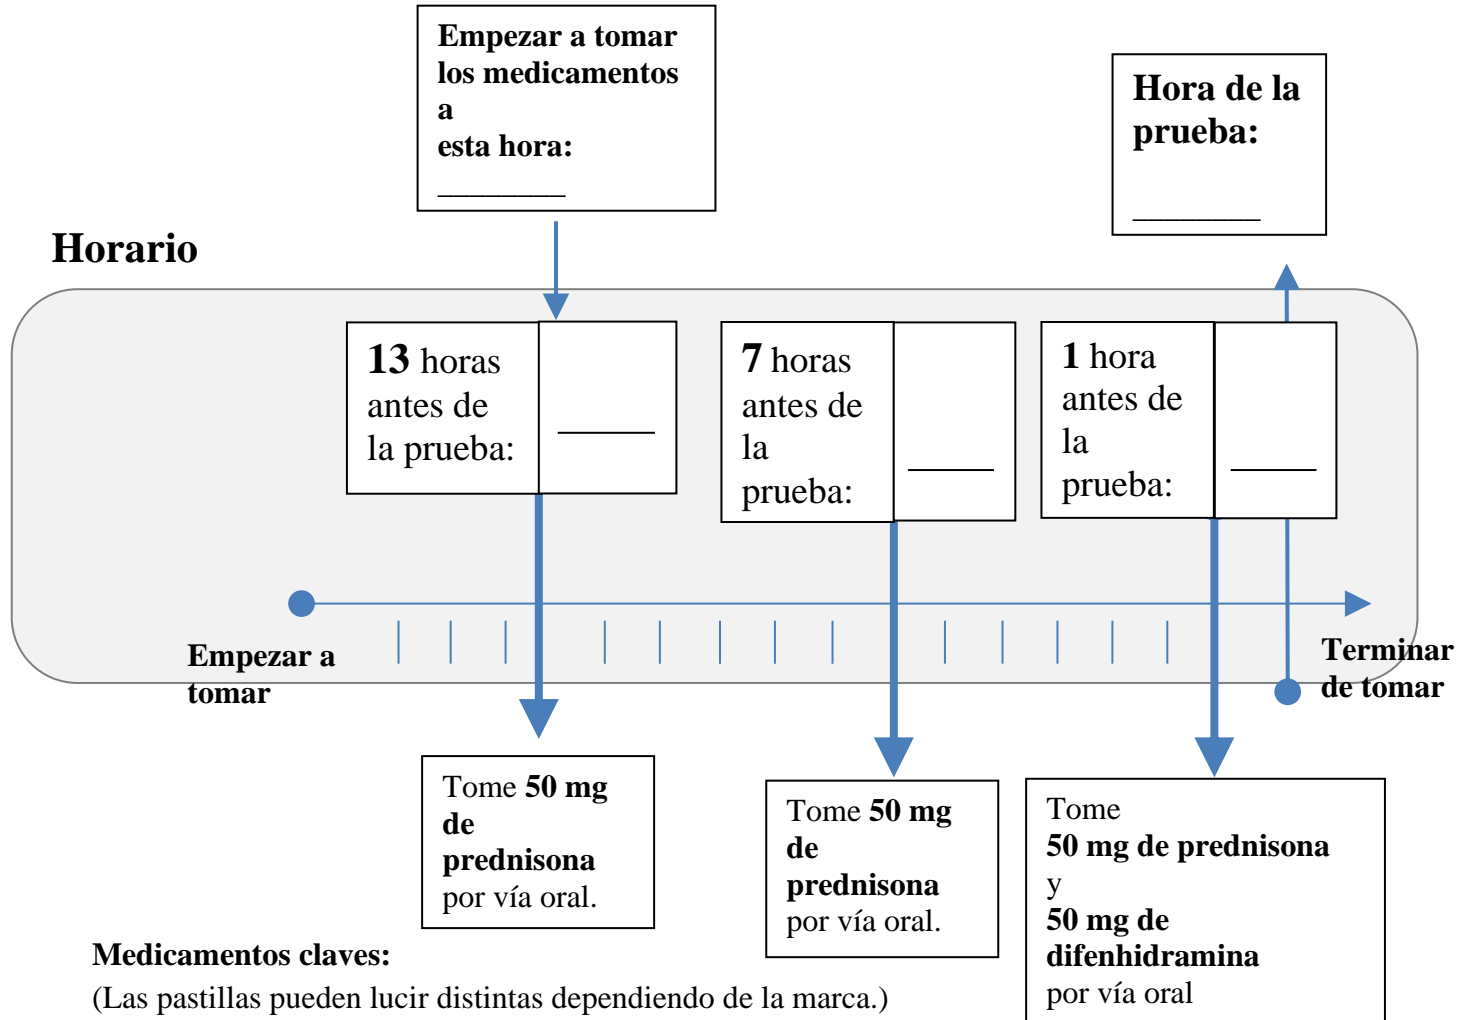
Empezar a tomar los medicamentos a esta hora: ________

Hora de la prueba: ________

Horario

13 horas antes de la prueba: ______

7 horas antes de la prueba: _____

1 hora antes de la prueba: _____

Empezar a tomar

Terminar de tomar

Tome 50 mg de prednisona por vía oral.

Tome 50 mg de prednisona por vía oral.

Tome 50 mg de prednisona y 50 mg de difenhidramina por vía oral

Medicamentos claves:
(Las pastillas pueden lucir distintas dependiendo de la marca.)